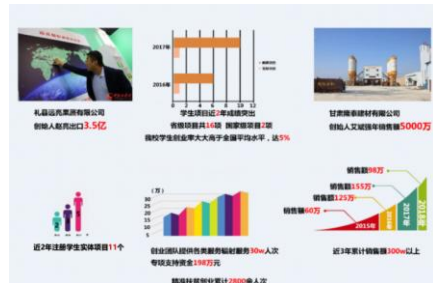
礼县远亮果蔬有限公司
创始人年出口3.5亿

2017年
2016年
0 2 4 6 8 10 12
学生项目近2年成绩突出
省级获奖共16项 国家级获奖7项
我校学生创业率大大高于全国平均水平，达5%

甘肃隆泰建材有限公司
创始人文斌强年销售额5000万

近2年注册学生实体项目11个

(万)
创业团队提供各类服务辐射服务30w人次
专项支持资金198万元

销售额98万
销售额155万
销售额125万
销售额60万
2015年
2016年
2017年
2018年
近3年累计销售额300w以上

精准扶贫帮扶累计2800余人次